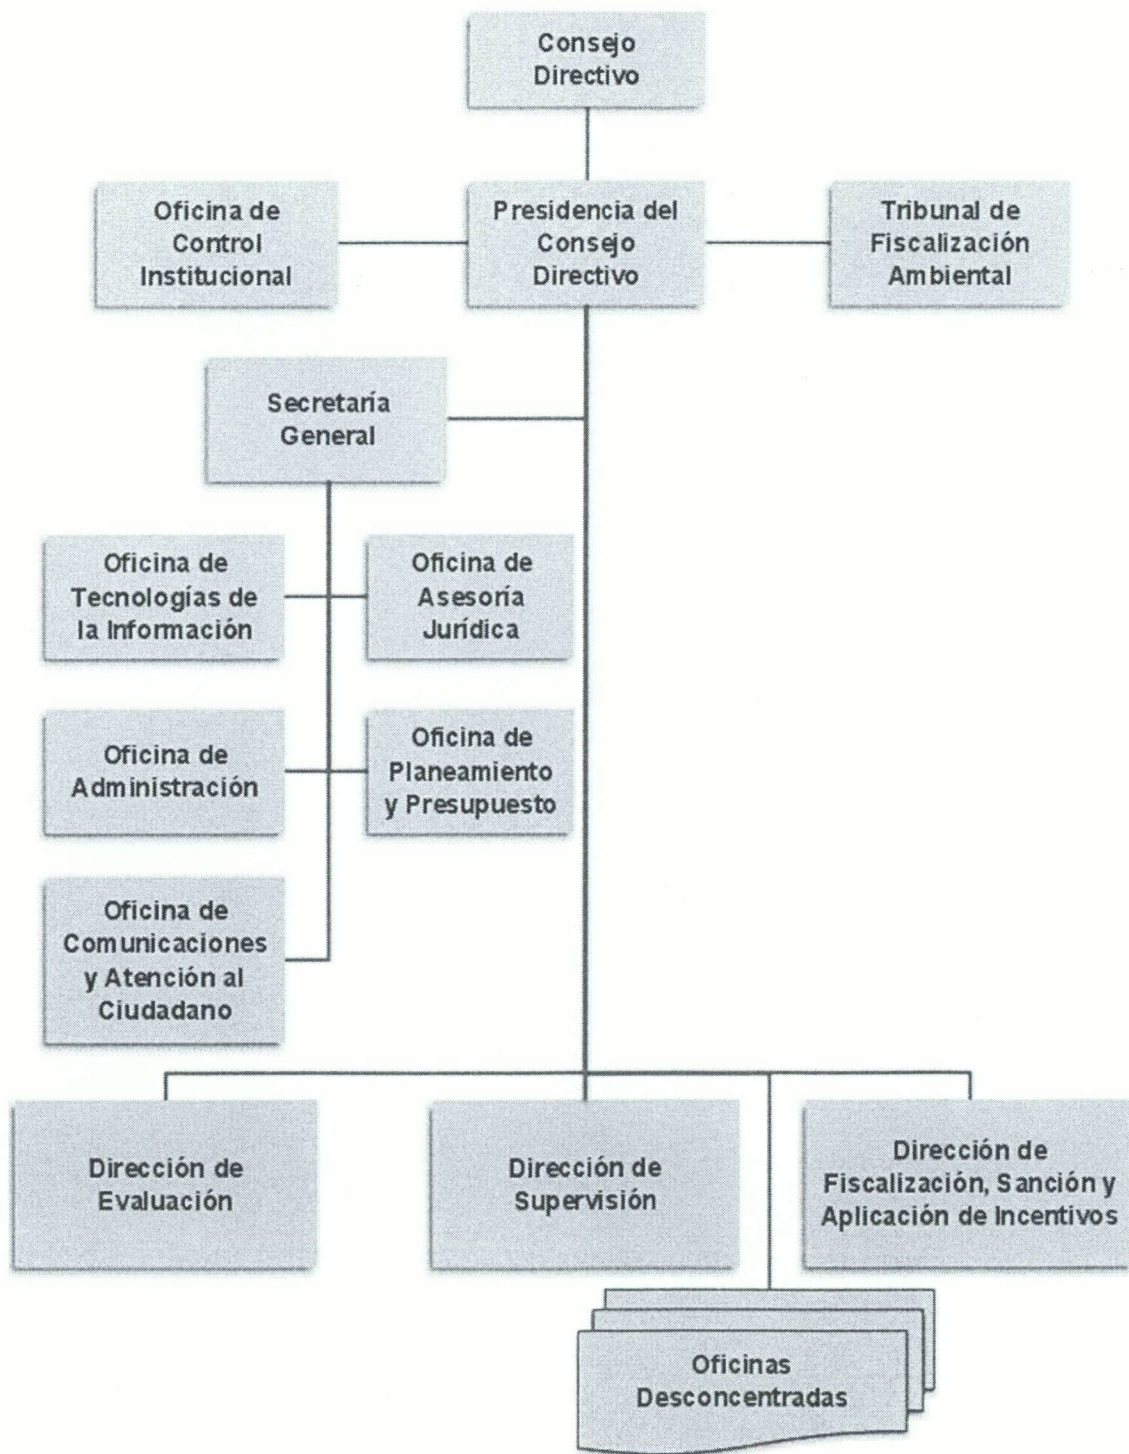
Consejo Directivo

Oficina de Control Institucional

Presidencia del Consejo Directivo

Tribunal de Fiscalización Ambiental

Secretaría General

Oficina de Tecnologías de la Información

Oficina de Asesoría Jurídica

Oficina de Administración

Oficina de Planeamiento y Presupuesto

Oficina de Comunicaciones y Atención al Ciudadano

Dirección de Evaluación

Dirección de Supervisión

Dirección de Fiscalización, Sanción y Aplicación de Incentivos

Oficinas Desconcentradas